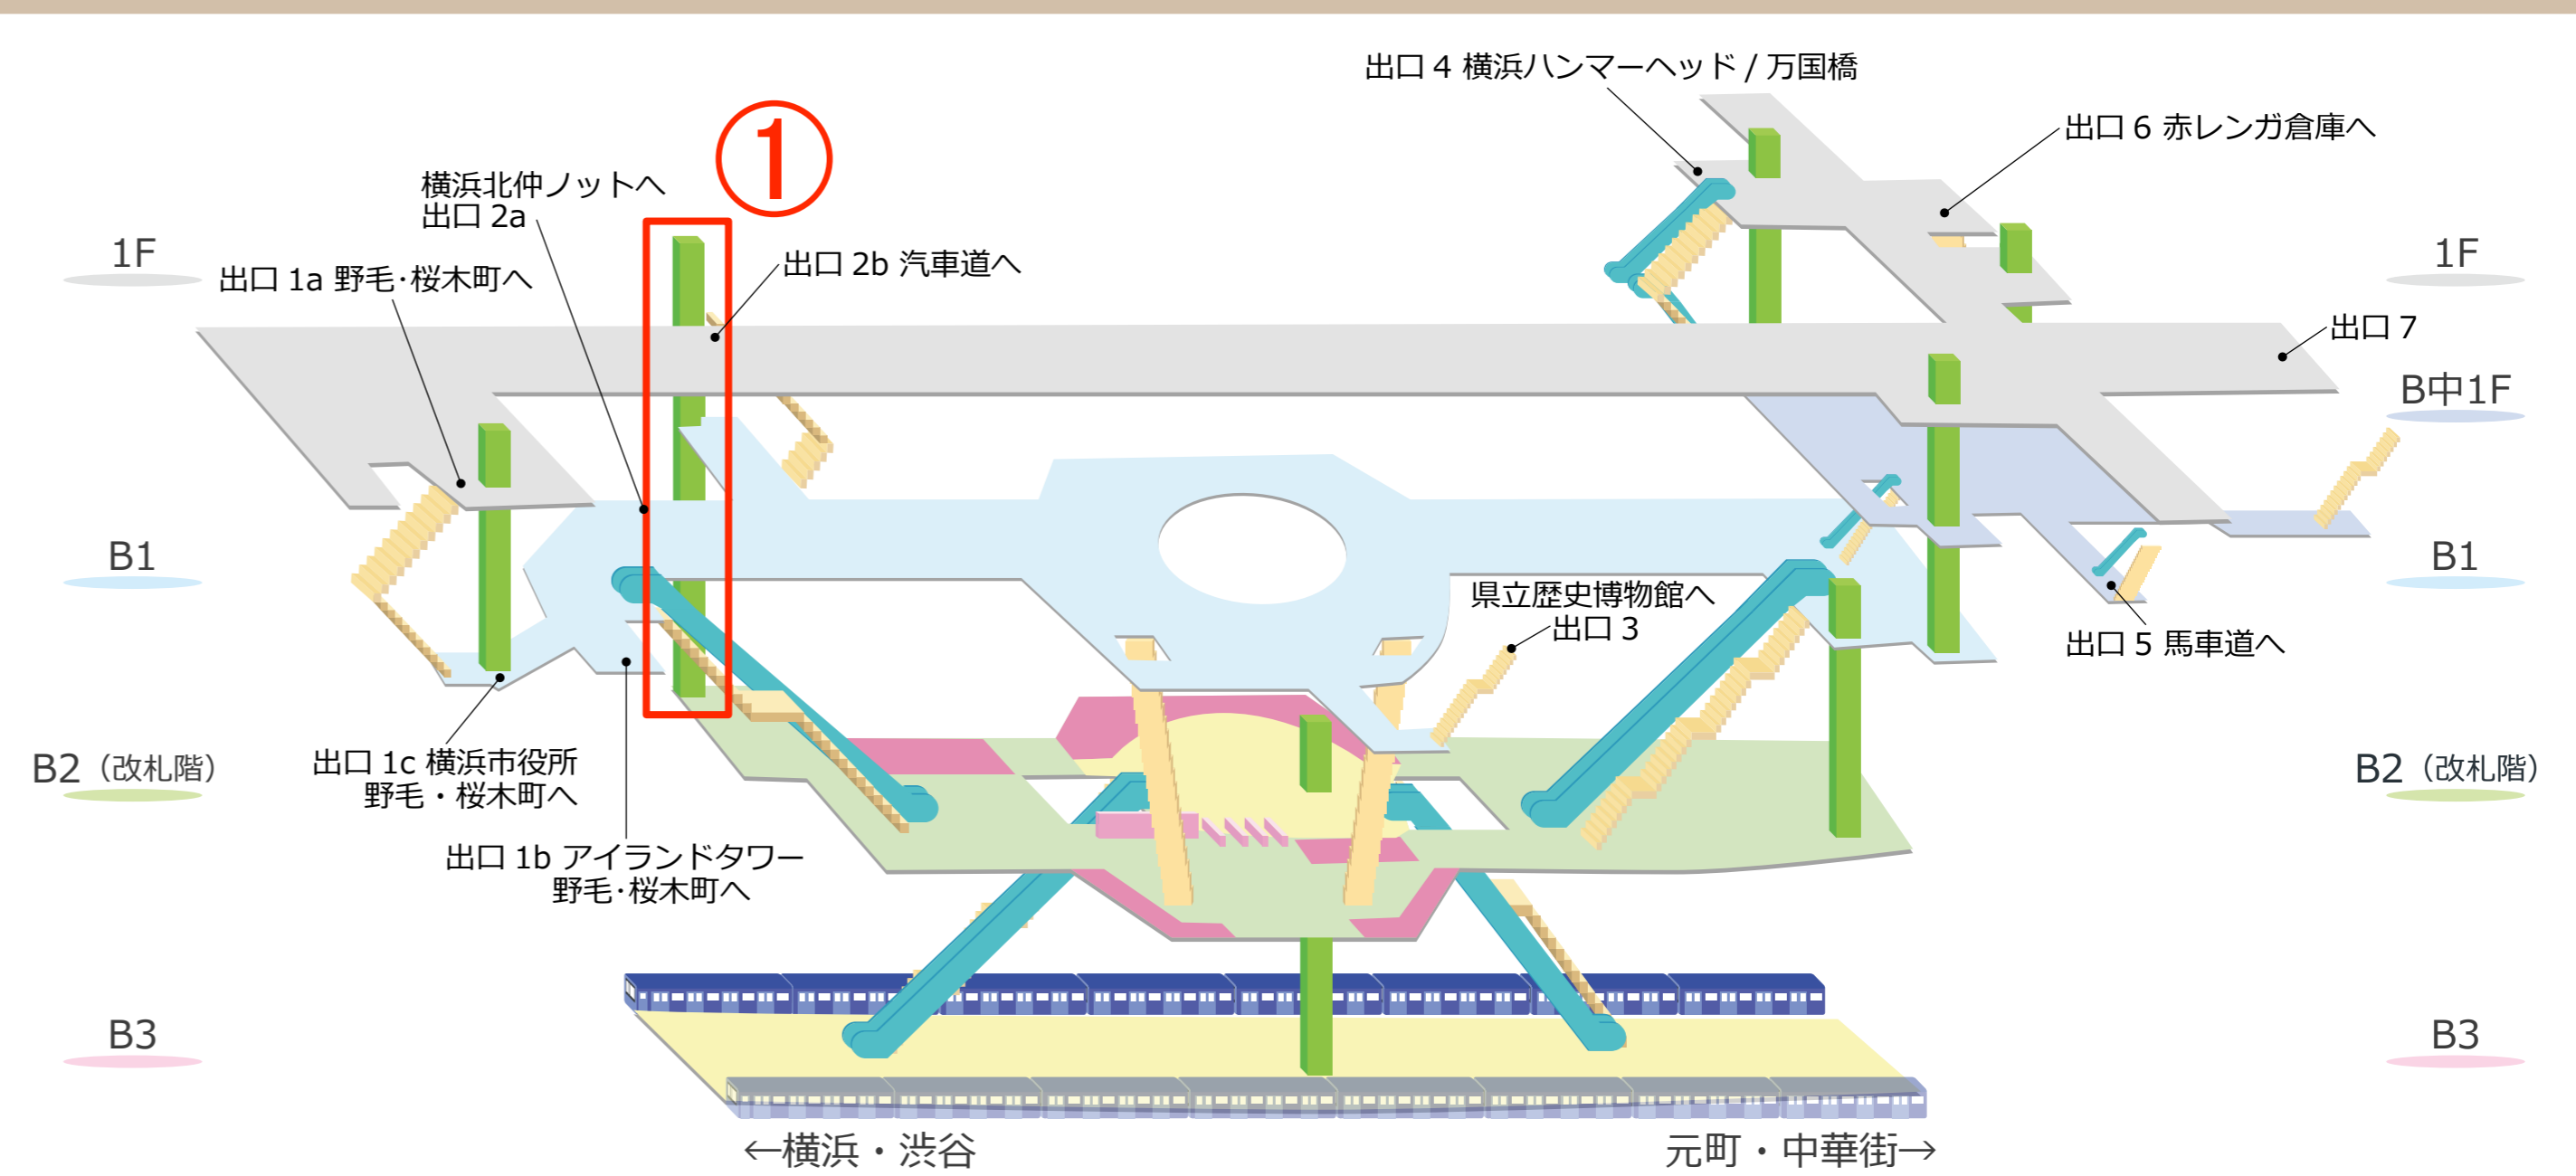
出口 4 横浜ハンマーヘッド / 万国橋

出口 6 赤レンガ倉庫へ

①

横浜北仲ノットへ
出口 2a

1F

出口 1a 野毛･桜木町へ

出口 2b 汽車道へ

1F

出口 7

B中1F

B1

B1

県立歴史博物館へ
出口 3

出口 5 馬車道へ

B2（改札階）

出口 1c 横浜市役所
野毛・桜木町へ

B2（改札階）

出口 1b アイランドタワー
野毛･桜木町へ

B3

B3

←横浜・渋谷

元町・中華街→